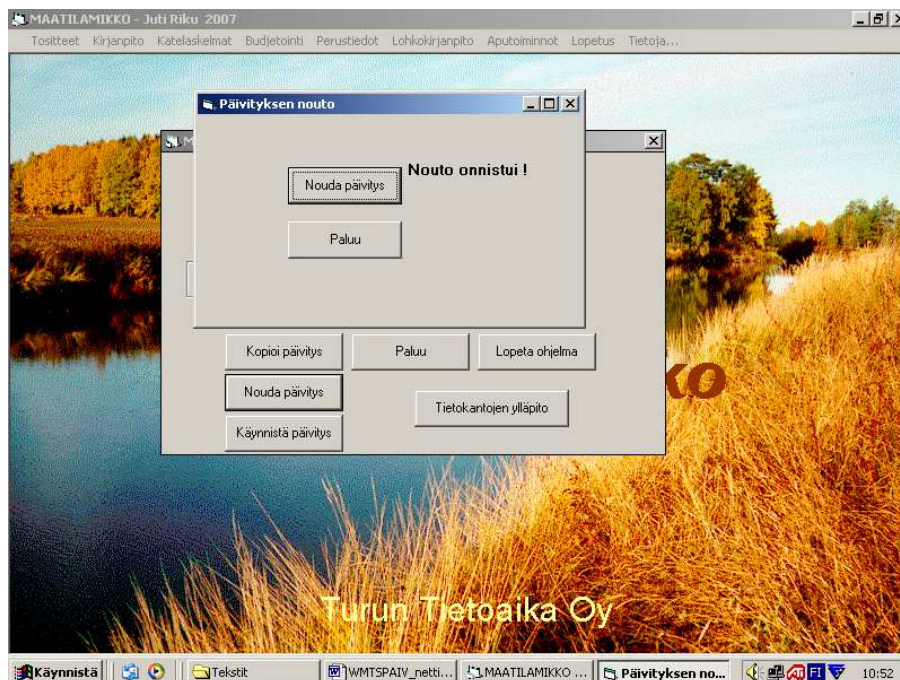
MAATILAMIKKO - Juti Riku 2007

Tositteet Kirjanpito Katelaskelmat Budjetointi Perustiedot Lohkokirjanpito Aputoiminnot Lopetus Tietoja...

Päivityksen nouto

Nouda päivitys

Nouto onnistui !

Paluu

Kopioi päivitys

Paluu

Lopeta ohjelma

Nouda päivitys

Tietokantojen ylläpito

Käynnistä päivitys

KO

Turun Tietoaika Oy

Käynnistä

Tekstit

WMTSPAIV_netti...

MAATILAMIKKO ...

Päivityksen no...

FI

10:52